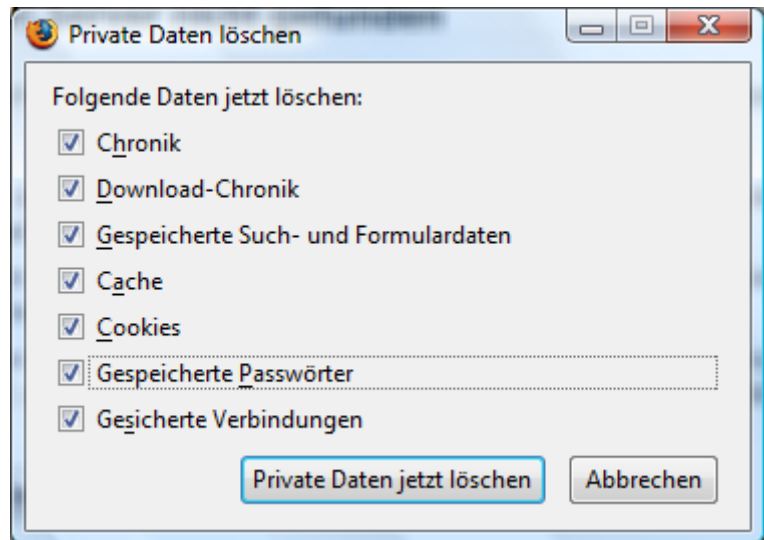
Private Daten löschen

Folgende Daten jetzt löschen:

Chronik

Download-Chronik

Gespeicherte Such- und Formulardaten

Cache

Cookies

Gespeicherte Passwörter

Gesicherte Verbindungen

Private Daten jetzt löschen

Abbrechen